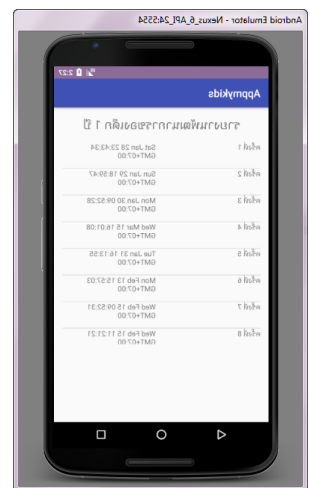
Android Emulator - Nexus_6_API_24:5554

2:37

Appmykids

รายงานพัฒนาการของเด็ก 1 ปี

ครั้งที่ 1 Sat Jan 28 22:43:34 GMT+07:00

ครั้งที่ 2 Sun Jan 29 18:59:47 GMT+07:00

ครั้งที่ 3 Mon Jan 30 09:52:28 GMT+07:00

ครั้งที่ 4 Wed Mar 15 16:01:08 GMT+07:00

ครั้งที่ 5 Tue Jan 31 16:13:55 GMT+07:00

ครั้งที่ 6 Mon Feb 13 15:52:03 GMT+07:00

ครั้งที่ 7 Wed Feb 15 09:52:31 GMT+07:00

ครั้งที่ 8 Wed Feb 15 11:21:21 GMT+07:00